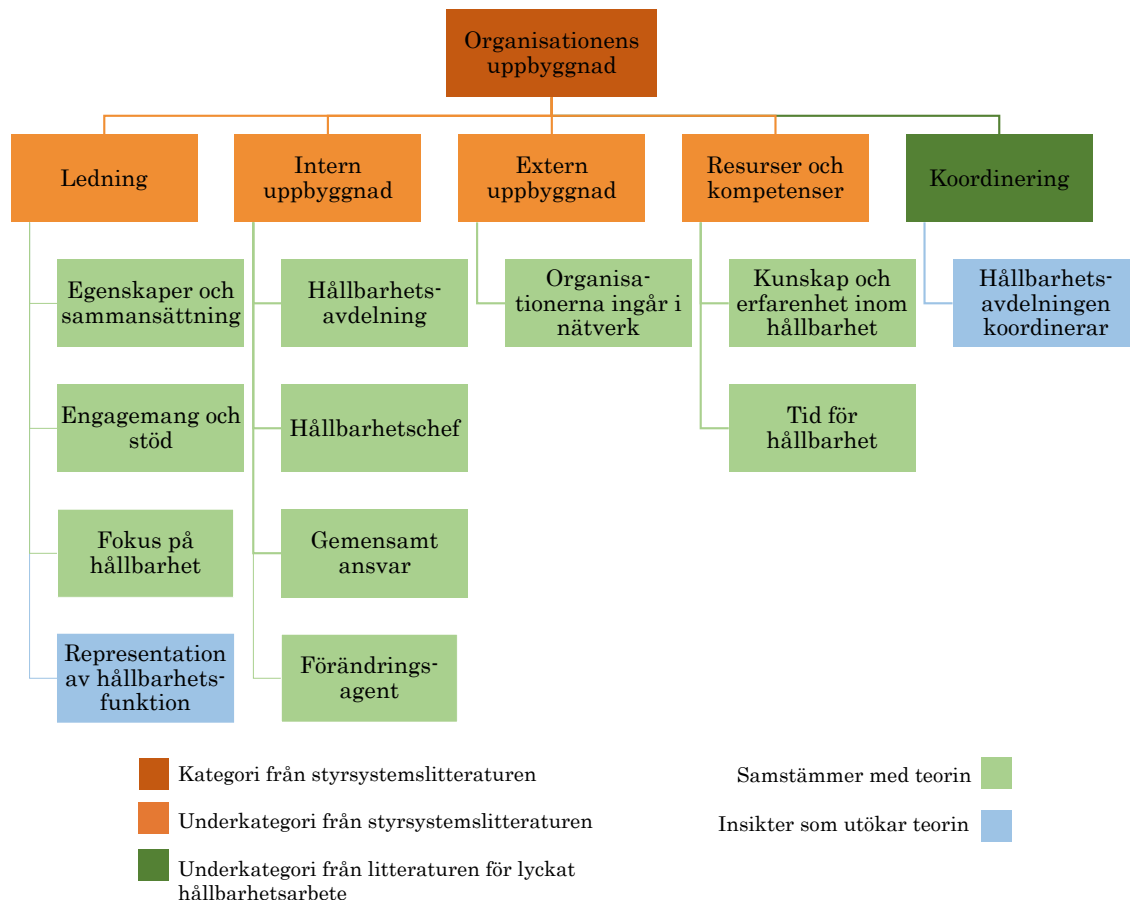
Organisationens uppbyggnad

Ledning

Egenskaper och sammansättning

Engagemang och stöd

Fokus på hållbarhet

Representation av hållbarhetsfunktion

Intern uppbyggnad

Hållbarhetsavdelning

Hållbarhetschef

Gemensamt ansvar

Förändringsagent

Extern uppbyggnad

Organisationerna ingår i nätverk

Resurser och kompetenser

Kunskap och erfarenhet inom hållbarhet

Tid för hållbarhet

Koordinering

Hållbarhetsavdelningen koordinerar

Kategori från styrsystemslitteraturen

Underkategori från styrsystemslitteraturen

Underkategori från litteraturen för lyckat hållbarhetsarbete

Samstämmer med teorin

Insikter som utökar teorin